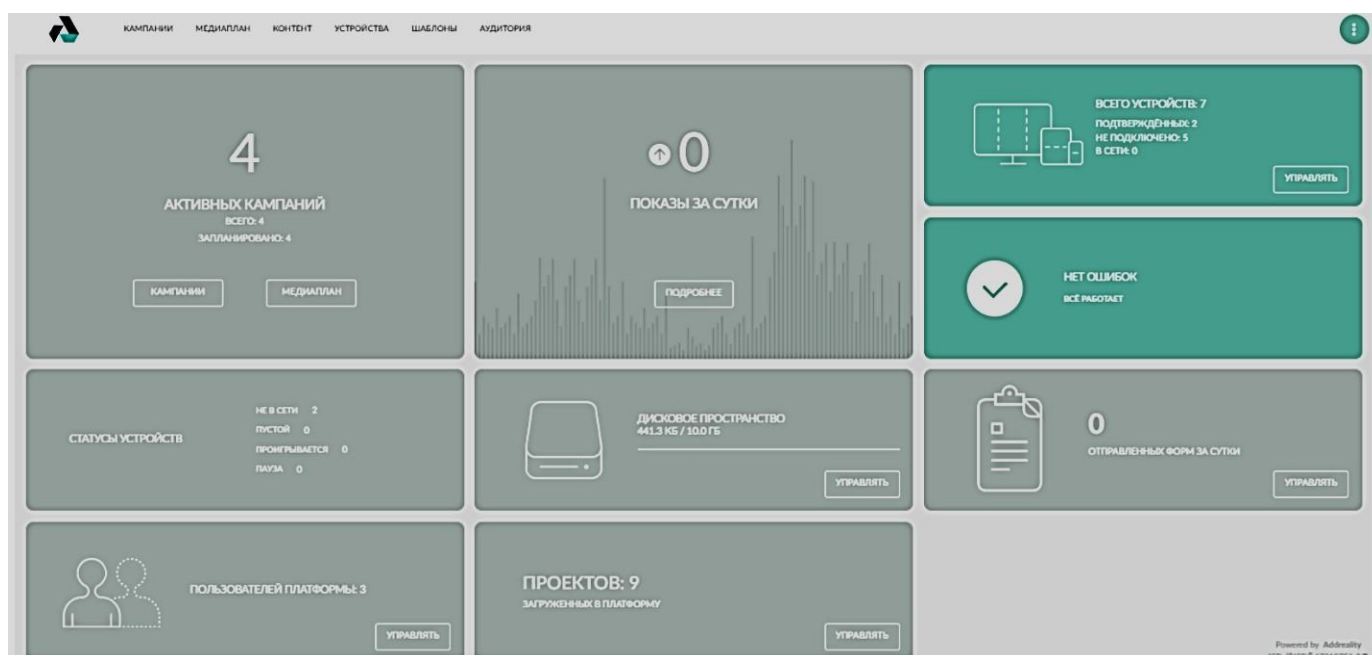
КАМПАНИИ МЕДИАПЛАН КОНТЕНТ УСТРОЙСТВА ШАБЛОНЫ АУДИТОРИЯ

4
АКТИВНЫХ КАМПАНИЙ
ВСЕГО: 4
ЗАПЛАНИРОВАНО: 4
КАМПАНИИ
МЕДИАПЛАН

0
ПОКАЗЫ ЗА СУТКИ
ПОДРОБНЕЕ

ВСЕГО УСТРОЙСТВ: 7
ПОДТВЕРЖДЁННЫХ: 2
НЕ ПОДКЛЮЧЕНО: 5
В СЕТИ: 0
УПРАВЛЯТЬ

НЕТ ОШИБОК
ВСЁ РАБОТАЕТ

СТАТУСЫ УСТРОЙСТВ
НЕ В СЕТИ 2
ПУСТОЙ 0
ПРОИГРЫВАЕТСЯ 0
ПАУЗА 0

ДИСКОВОЕ ПРОСТРАНСТВО
441.3 КБ / 10.0 ГБ
УПРАВЛЯТЬ

0
ОТПРАВЛЕННЫХ ФОРМ ЗА СУТКИ
УПРАВЛЯТЬ

ПОЛЬЗОВАТЕЛЕЙ ПЛАТФОРМЫ: 3
УПРАВЛЯТЬ

ПРОЕКТОВ: 9
ЗАГРУЖЕННЫХ В ПЛАТФОРМУ
УПРАВЛЯТЬ

Powered by Addreality
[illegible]